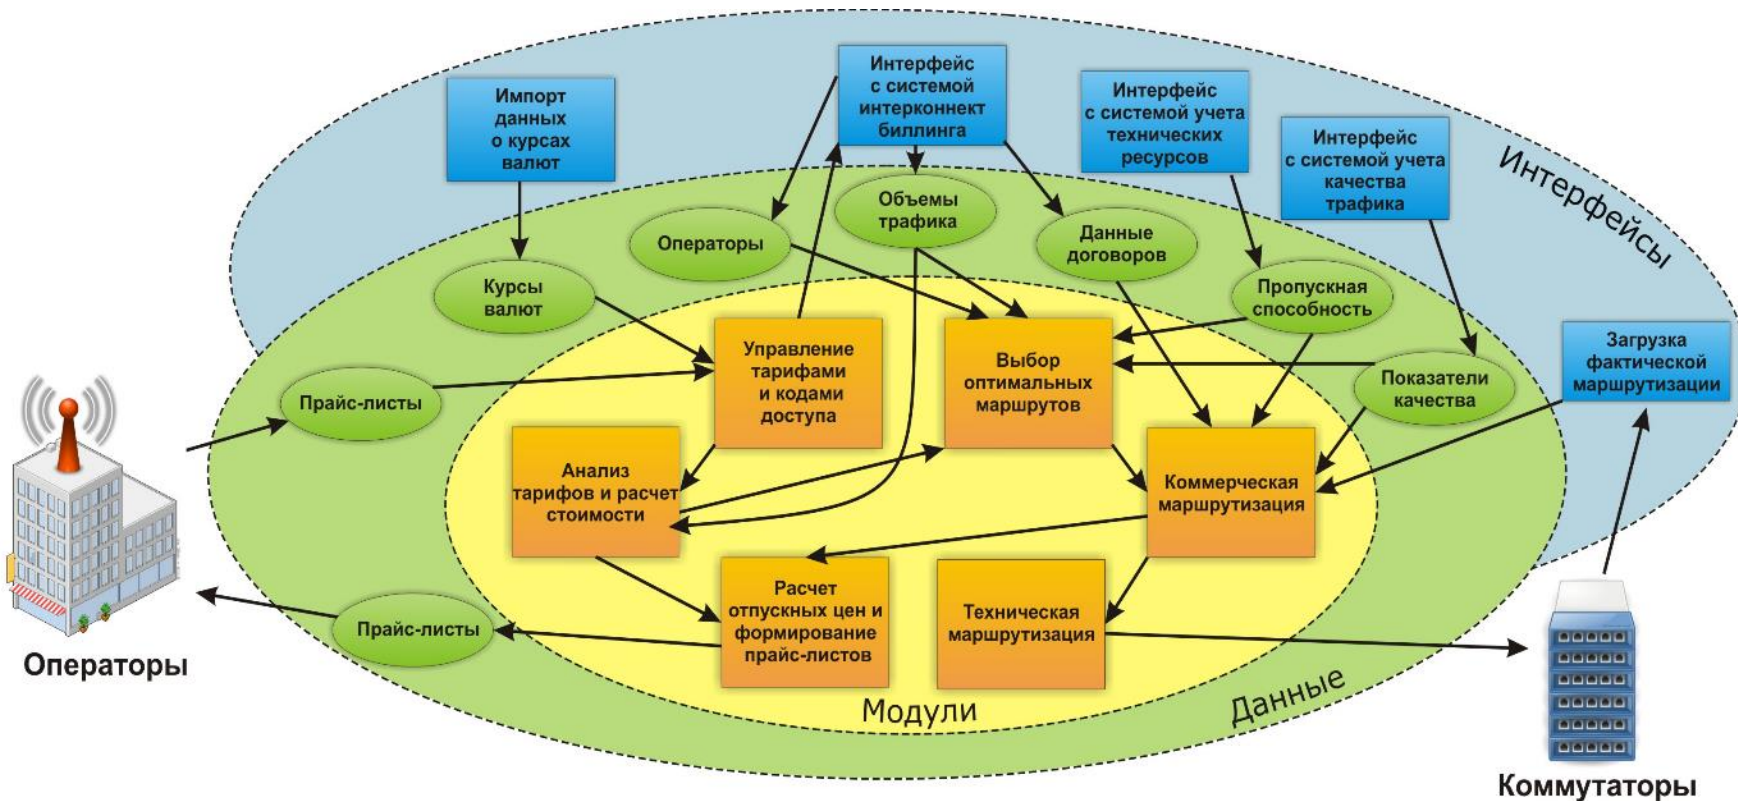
Импорт данных о курсах валют

Интерфейс с системой интерконнект биллинга

Интерфейс с системой учета технических ресурсов

Интерфейс с системой учета качества трафика

Интерфейсы

Объемы трафика

Операторы

Данные договоров

Курсы валют

Пропускная способность

Управление тарифами и кодами доступа

Выбор оптимальных маршрутов

Загрузка фактической маршрутизации

Прайс-листы

Показатели качества

Анализ тарифов и расчет стоимости

Коммерческая маршрутизация

Расчет отпускных цен и формирование прайс-листов

Техническая маршрутизация

Прайс-листы

Операторы

Модули

Данные

Коммутаторы